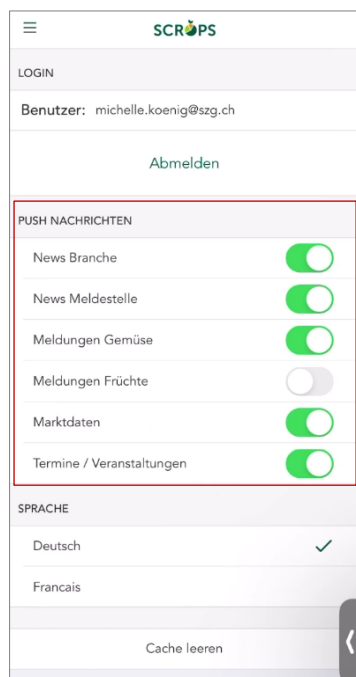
SCROPS

LOGIN

Benutzer: michelle.koenig@szg.ch

Abmelden

PUSH NACHRICHTEN

News Branche

News Meldestelle

Meldungen Gemüse

Meldungen Früchte

Marktdaten

Termine / Veranstaltungen

SPRACHE

Deutsch

Francais

Cache leeren